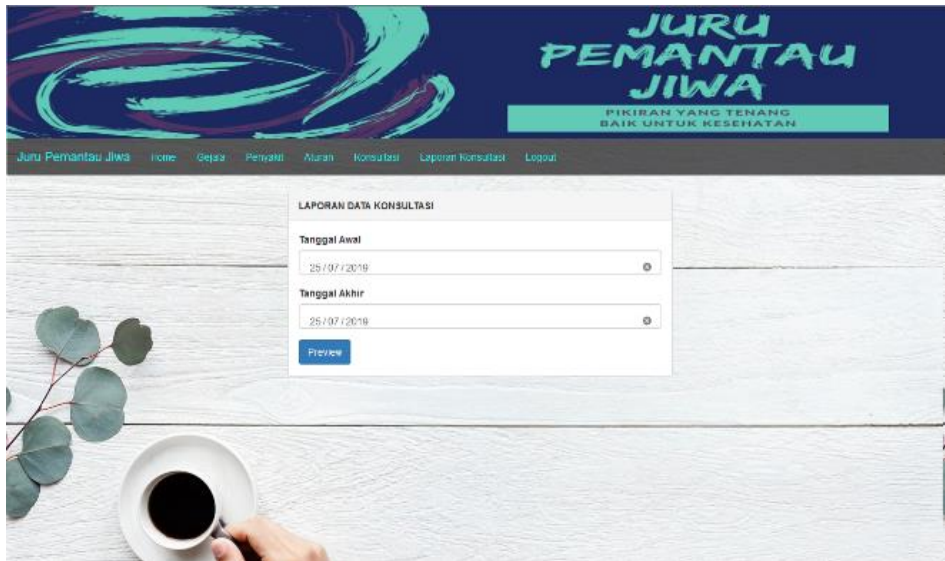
JURU PEMANTAU JIWA
PIKIRAN YANG TENANG
BAIK UNTUK KESEHATAN

Juru Pemantau Jiwa Home Gejala Penyakit Aturan Konsultasi Laporan Konsultasi Logout

LAPORAN DATA KONSULTASI

Tanggal Awal
25/07/2019

Tanggal Akhir
25/07/2019

Preview